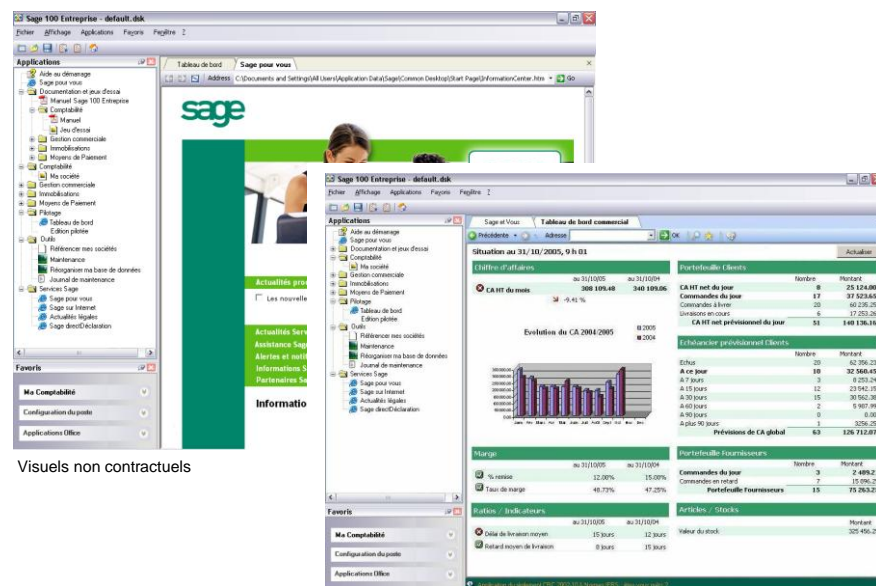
Sage 100 Entreprise - default.dsk

Fichier Affichage Applications Favoris Fenêtre ?

Applications

Aide au démarrage
Sage pour vous
Documentation et jeux d'essai
Manuel Sage 100 Entreprise
Comptabilité
Manuel
Jeu d'essai
Gestion commerciale
Immobilisations
Moyens de Paiement
Comptabilité
Ma société
Gestion commerciale
Immobilisations
Moyens de Paiement
Pilotage
Tableau de bord
Edition pilotée
Outils
Référencer mes sociétés
Maintenance
Réorganiser ma base de données
Journal de maintenance
Services Sage
Sage pour vous
Sage sur Internet
Actualités légales
Sage directDéclaration

Favoris

Ma Comptabilité
Configuration du poste
Applications Office

Tableau de bord | Sage pour vous

Address C:\Documents and Settings\All Users\Application Data\Sage\Common Desktop\Start Page\InformationCenter.htm Go

sage

Actualités pro
Les nouvelle
Actualités Serv
Assistance Sag
Alertes et notif
Informations S
Partenaires Sa
Informatio

Visuels non contractuels

Sage 100 Entreprise - default.dsk

Fichier Affichage Applications Favoris Fenêtre ?

Applications

Aide au démarrage
Sage pour vous
Documentation et jeux d'essai
Comptabilité
Ma société
Gestion commerciale
Immobilisations
Moyens de Paiement
Pilotage
Tableau de bord
Edition pilotée
Outils
Référencer mes sociétés
Maintenance
Réorganiser ma base de données
Journal de maintenance
Services Sage
Sage pour vous
Sage sur Internet
Actualités légales
Sage directDéclaration

Favoris

Ma Comptabilité
Configuration du poste
Applications Office

Sage et Vous | Tableau de bord commercial

Précédente Adresse OK

Situation au 31/10/2005, 9 h 01

Actualiser

Chiffre d'affaires

| | au 31/10/05 | au 31/10/04 |
|---|---|---|
| CA HT du mois | 308 109.48 | 340 109.06 |
| | -9.41 % | |

Evolution du CA 2004/2005

2005
2004

Jan Fév Mar Avr Mai Juin Juil Août Sept Oct Nov Déc

Portefeuille Clients

| | Nombre | Montant |
|---|---|---|
| CA HT net du jour | 8 | 25 124.00 |
| Commandes du jour | 17 | 37 523.65 |
| Commandes à livrer | 28 | 60 235.25 |
| Livraisons en cours | 6 | 17 253.26 |
| CA HT net prévisionnel du jour | 51 | 140 136.16 |

Echéancier prévisionnel Clients

| | Nombre | Montant |
|---|---|---|
| Echus | 20 | 62 356.23 |
| A ce jour | 10 | 32 560.45 |
| A 7 jours | 3 | 8 253.24 |
| A 15 jours | 12 | 23 942.15 |
| A 30 jours | 15 | 30 562.38 |
| A 60 jours | 2 | 5 987.99 |
| A 90 jours | 0 | 0.00 |
| A plus 90 jours | 1 | 3256.25 |
| Prévisions de CA global | 63 | 126 712.87 |

Marge

| | au 31/10/05 | au 31/10/04 |
|---|---|---|
| % remise | 12.08% | 15.08% |
| Taux de marge | 48.73% | 47.25% |

Portefeuille Fournisseurs

| | Nombre | Montant |
|---|---|---|
| Commandes du jour | 3 | 2 489.2 |
| Commandes en retard | 7 | 15 096.2 |
| Portefeuille Fournisseurs | 15 | 75 263.2 |

Ratios / Indicateurs

| | au 31/10/05 | au 31/10/04 |
|---|---|---|
| Délai de livraison moyen | 15 jours | 12 jours |
| Retard moyen de livraison | 8 jours | 15 jours |

Articles / Stocks

| | Montant |
|---|---|
| Valeur du stock | 325 456.2 |

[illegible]